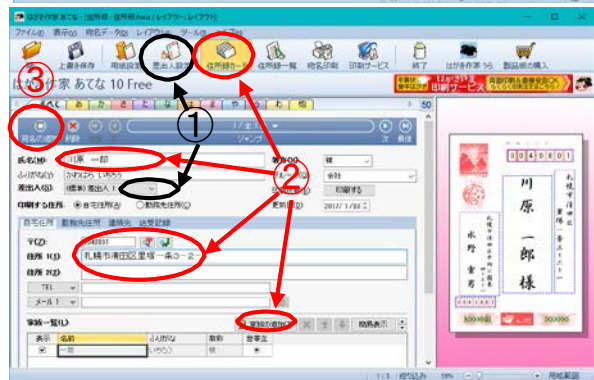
はがき作家 あてな - [住所録: 住所録.hwa / レイアウト: レイアウト]

ファイル(F) 表示(V) 宛名データ(D) レイアウト(L) ツール(T) ヘルプ(H)

上書き保存 用紙設定 差出人設定 住所録カード 住所録一覧 宛名印刷 印刷サービス 終了 はがき作家ラボ 製品版の購入

③

はがき作家 あてな 10 Free

印刷サービス

あ か さ た な は ま や ら わ 他

50

宛名の追加 削除 ジャンプ 次 前

①

②

氏名(N): 川原 一郎

ふりがな(F): かわはら いちろう

差出人(S): (標準) 差出人 1

敬称(T): 様

グループ(G): 会社

印刷する住所: ◉ 自宅住所(A) ○ 勤務先住所(J)

印刷する

更新日: 2017/ 1/00

自宅住所 勤務先住所 連絡先 送受記録

〒(Z): 0040831

住所 1(1): 札幌市清田区里塚一条3-2

住所 2(2):

TEL

メール 1

家族一覧(L):

家族の追加

簡易表示

| 表示 | 名前 | ふりがな | 敬称 | 世帯主 |
|---|---|---|---|---|
| ✓ | 一郎 | いちろう | 様 | ◉ |

0040831

川原 一郎 様

札幌市清田区里塚一条三ノ二

水野 重秀

1/3 絞り込み 39% 用紙範囲